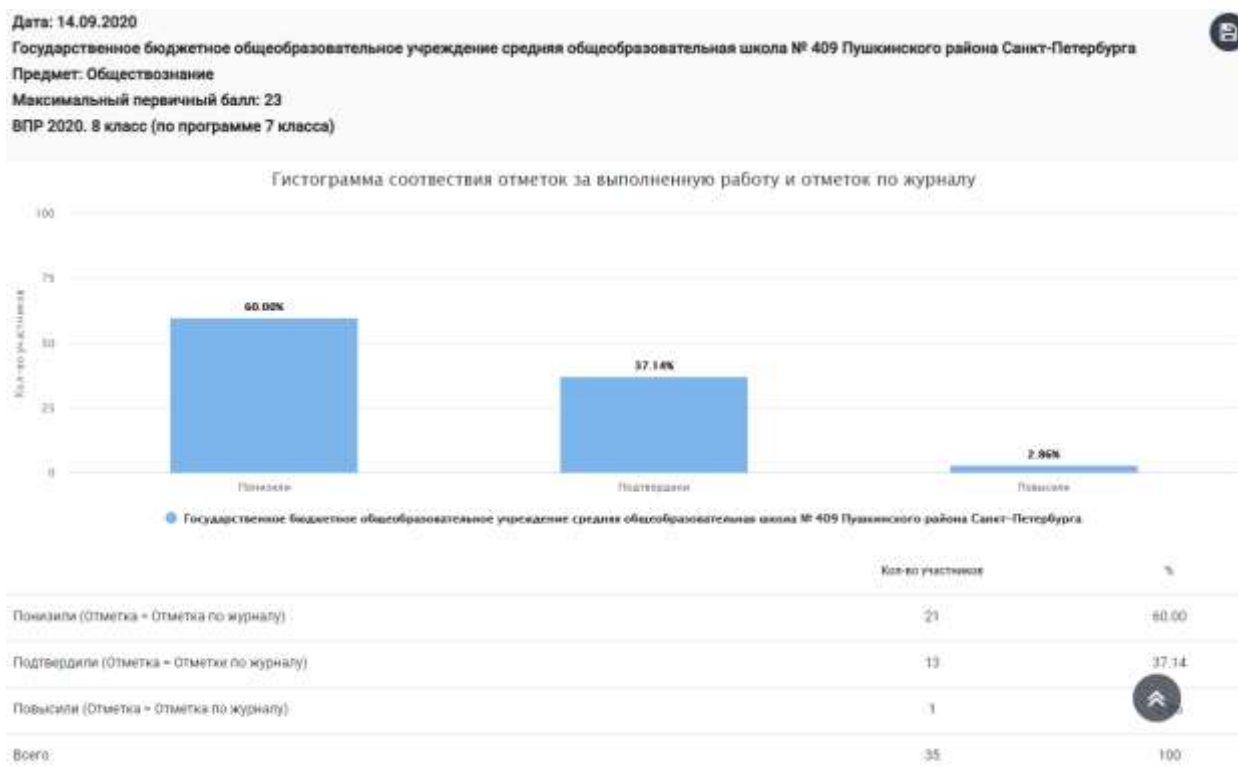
Дата: 14.09.2020
Государственное бюджетное общеобразовательное учреждение средняя общеобразовательная школа № 409 Пушкинского района Санкт-Петербурга
Предмет: Обществознание
Максимальный первичный балл: 23
ВПР 2020. 8 класс (по программе 7 класса)

Гистограмма соотвествия отметок за выполненную работу и отметок по журналу

100
75
50
25
0
Кол-во участников

60.00%
37.14%
2.86%

Понизили
Подтвердили
Повысили

Государственное бюджетное общеобразовательное учреждение средняя общеобразовательная школа № 409 Пушкинского района Санкт-Петербурга

| | Кол-во участников | % |
|---|---|---|
| Понизили (Отметка < Отметка по журналу) | 21 | 60.00 |
| Подтвердили (Отметка = Отметке по журналу) | 13 | 37.14 |
| Повысили (Отметка > Отметка по журналу) | 1 | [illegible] |
| Всего | 35 | 100 |